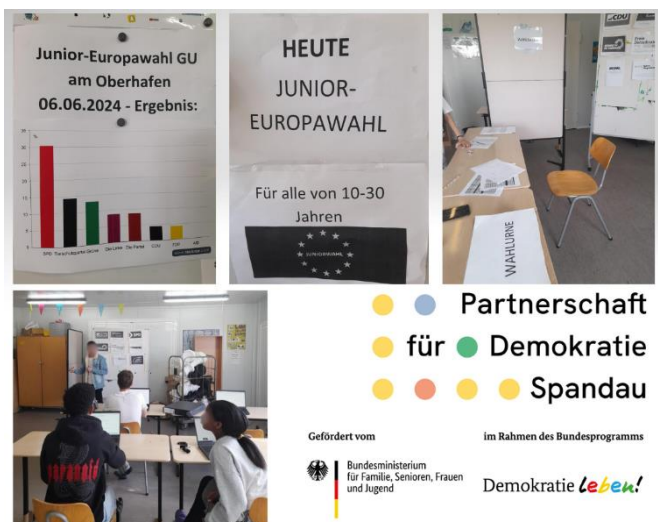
Junior-Europawahl GU am Oberhafen 06.06.2024 - Ergebnis:

%

30
25
20
15
10
5
0

SPD Tierschutzpartei Grüne Die Linke Die Partei CDU FDP AfD

HEUTE
JUNIOR-EUROPAWAHL

Für alle von 10-30 Jahren

EUROPAWAHL

CDU

WAHLURNE

Partnerschaft
für Demokratie
Spandau

Gefördert vom

Bundesministerium für Familie, Senioren, Frauen und Jugend

im Rahmen des Bundesprogramms

Demokratie leben!